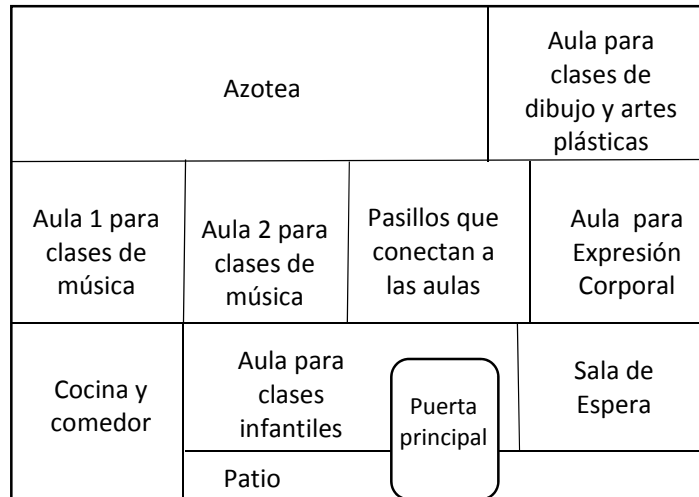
Azotea

Aula para clases de dibujo y artes plásticas

Aula 1 para clases de música

Aula 2 para clases de música

Pasillos que conectan a las aulas

Aula para Expresión Corporal

Cocina y comedor

Aula para clases infantiles

Puerta principal

Sala de Espera

Patio